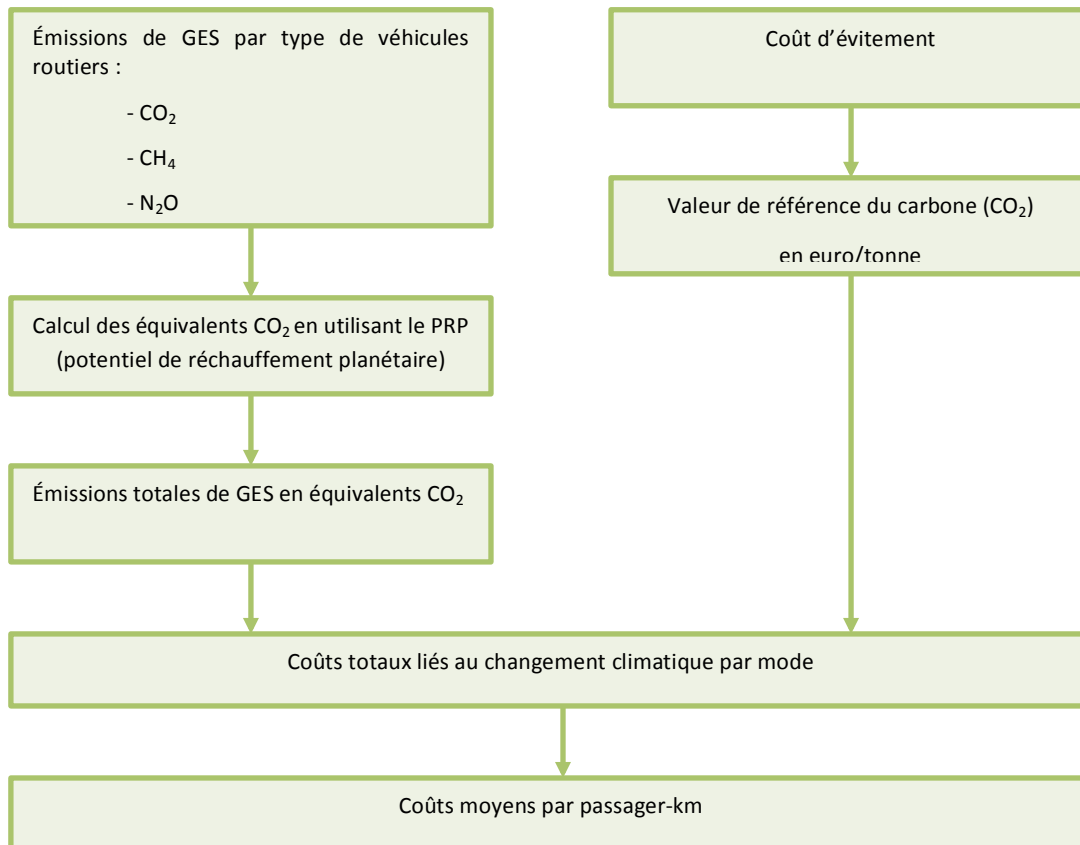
Émissions de GES par type de véhicules routiers :

- $CO_2$

- $CH_4$

- $N_2O$

Coût d'évitement

Valeur de référence du carbone ($CO_2$) en euro/tonne

Calcul des équivalents $CO_2$ en utilisant le PRP (potentiel de réchauffement planétaire)

Émissions totales de GES en équivalents $CO_2$

Coûts totaux liés au changement climatique par mode

Coûts moyens par passager-km